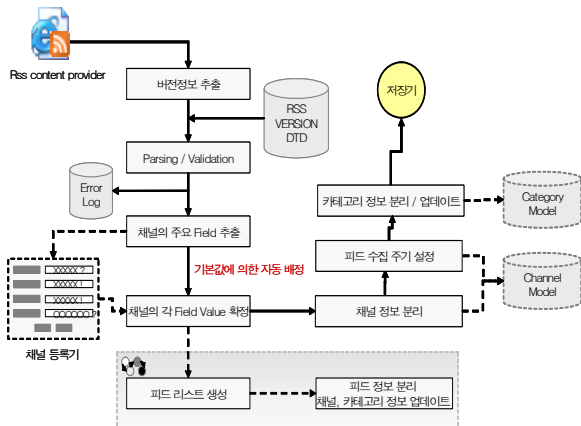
Rss content provider

버전정보 추출

RSS VERSION DTD

Parsing / Validation

Error Log

채널의 주요 Field 추출

XXXXX ?
XXXXX !
XXXXX !
OOOOOO

채널 등록기

채널의 각 Field Value 확정

기본값에 의한 자동 배정

피드 리스트 생성

피드 정보 분리
채널, 카테고리 정보 업데이트

채널 정보 분리

피드 수집 주기 설정

카테고리 정보 분리 / 업데이트

저장기

Category Model

Channel Model